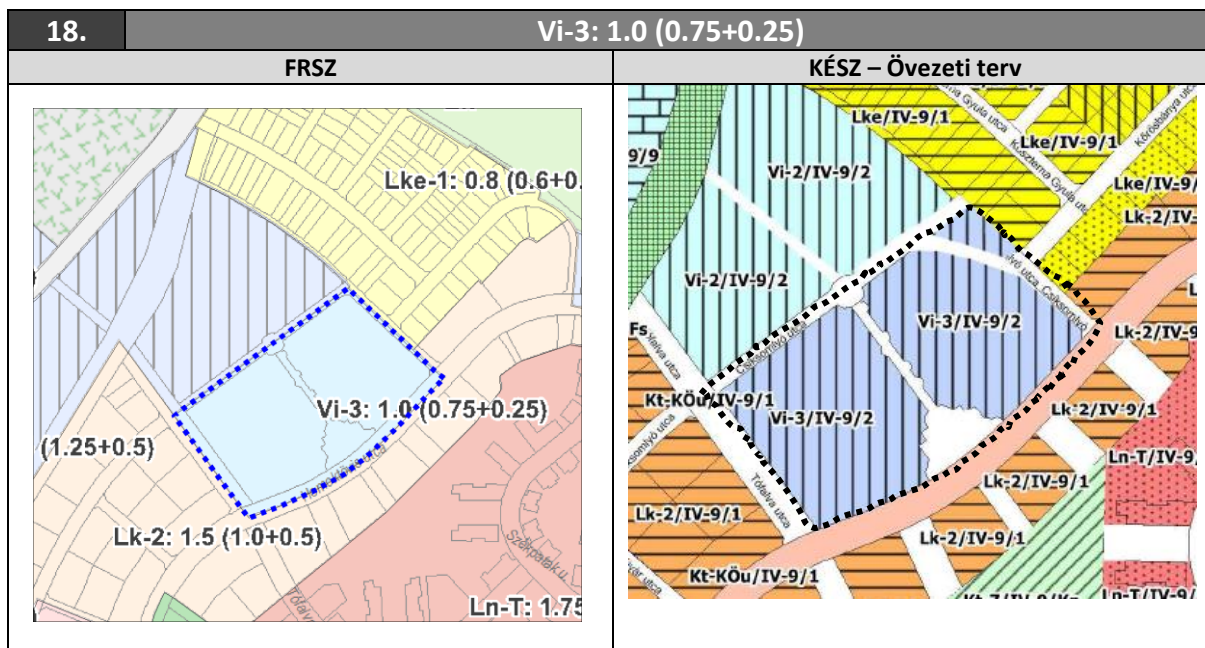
| 18. | Vi-3: 1.0 (0.75+0.25) |
|---|---|
| FRSZ | KÉSZ – Övezeti terv |

Lke-1: 0.8 (0.6+0.

Vi-3: 1.0 (0.75+0.25)

(1.25+0.5)

Lk-2: 1.5 (1.0+0.5)

Ln-T: 1.75

Lke/IV-9/1

Lke/IV-9/1

Lke/IV-9/

Lk-2/IV-

9/9

Vi-2/IV-9/2

Vi-2/IV-9/2

Vi-3/IV-9/2

Lk-2/IV-9

Fs

Kt-KÖu/IV-9/1

Vi-3/IV-9/2

Lk-2/IV-9/1

Ln-T/IV-9

Lk-2/IV-9/1

Lk-2/IV-9/1

Lk-2/IV-9/1

Kt-KÖu/IV-9/1

Ln-T/IV-9/